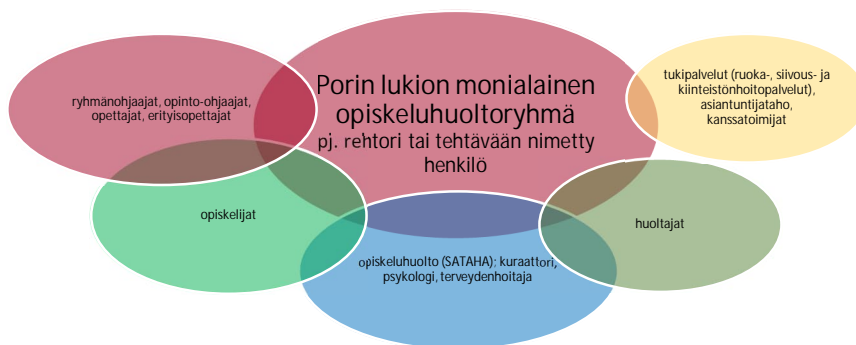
Porin lukion monialainen opiskeluhuoltoryhmä
pj. rehtori tai tehtävään nimetty henkilö

ryhmänohjaajat, opinto-ohjaajat, opettajat, erityisopettajat

tukipalvelut (ruoka-, siivous- ja kiinteistönhoitopalvelut), asiantuntijataho, kanssatoimijat

opiskelijat

huoltajat

opiskeluhuolto (SATAHA): kuraattori, psykologi, terveydenhoitaja